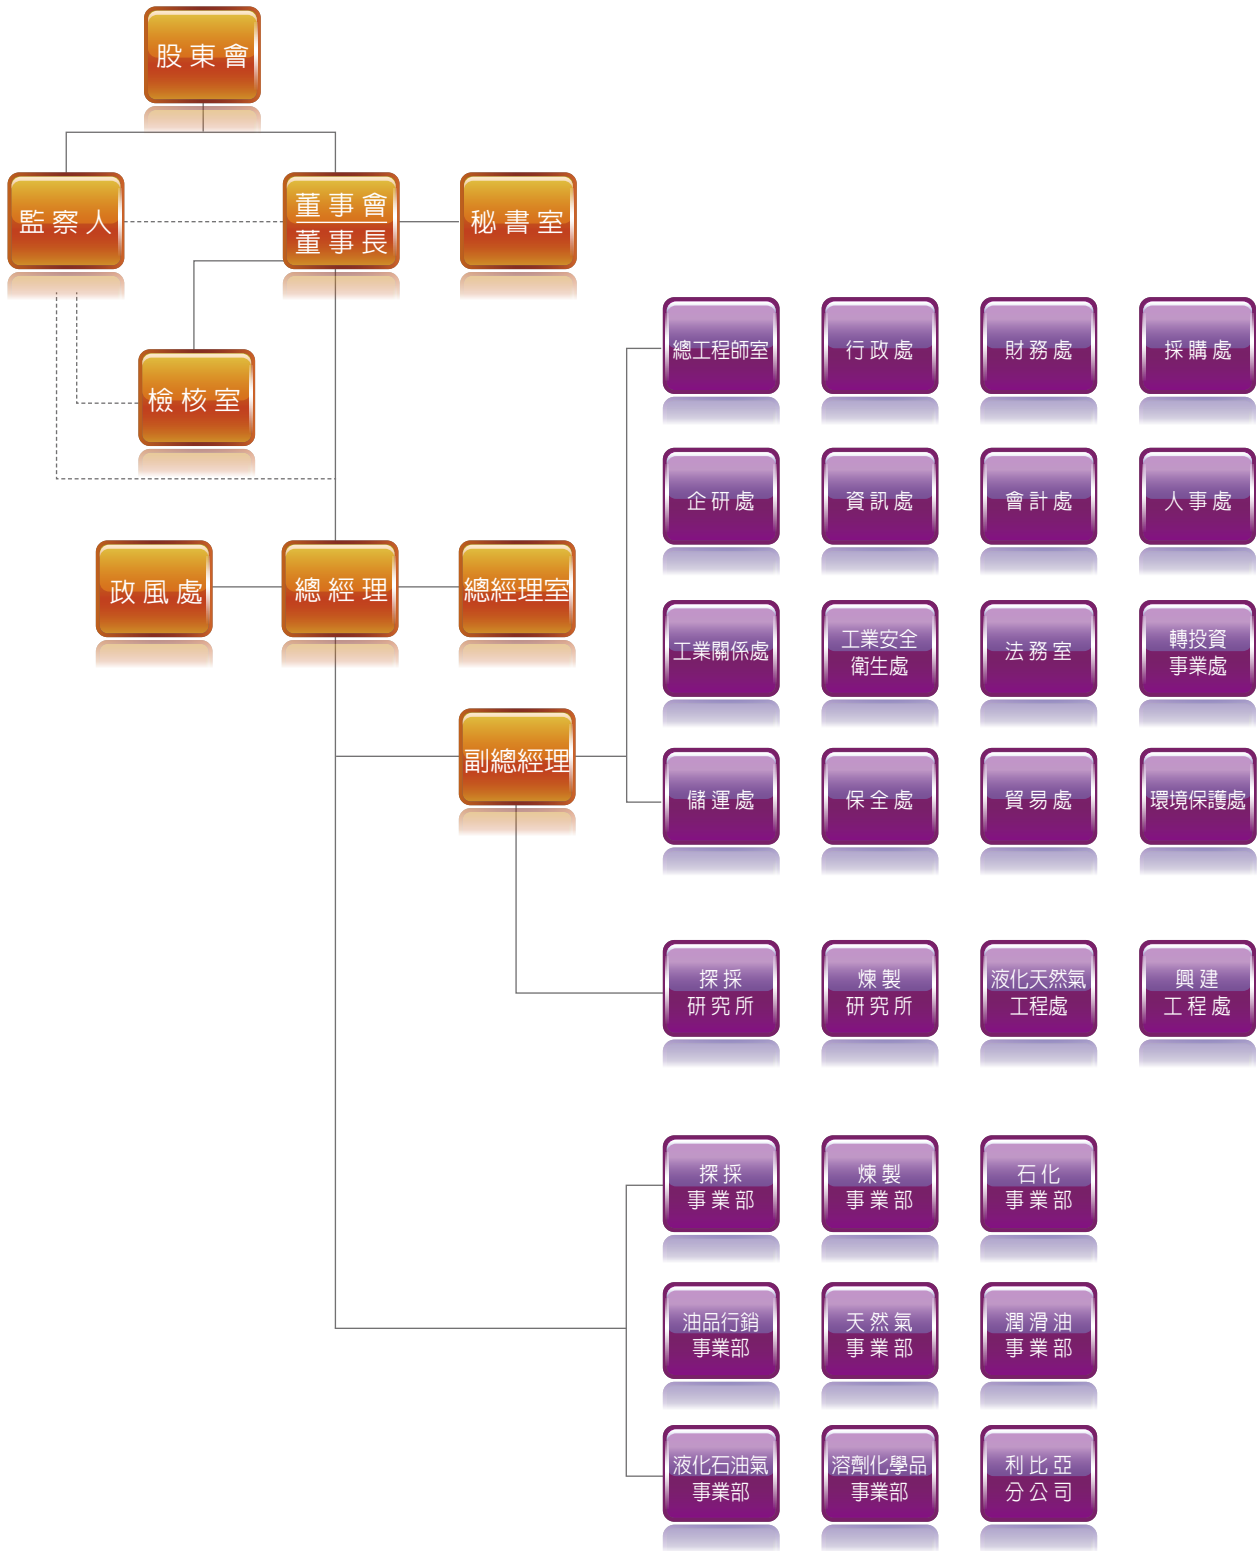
股東會

監察人

董事會
董事長

秘書室

檢核室

政風處

總經理

總經理室

副總經理

總工程師室

行政處

財務處

採購處

企研處

資訊處

會計處

人事處

工業關係處

工業安全
衛生處

法務室

轉投資
事業處

儲運處

保全處

貿易處

環境保護處

探採
研究所

煉製
研究所

液化天然氣
工程處

興建
工程處

探採
事業部

煉製
事業部

石化
事業部

油品行銷
事業部

天然氣
事業部

潤滑油
事業部

液化石油氣
事業部

溶劑化學品
事業部

利比亞
分公司